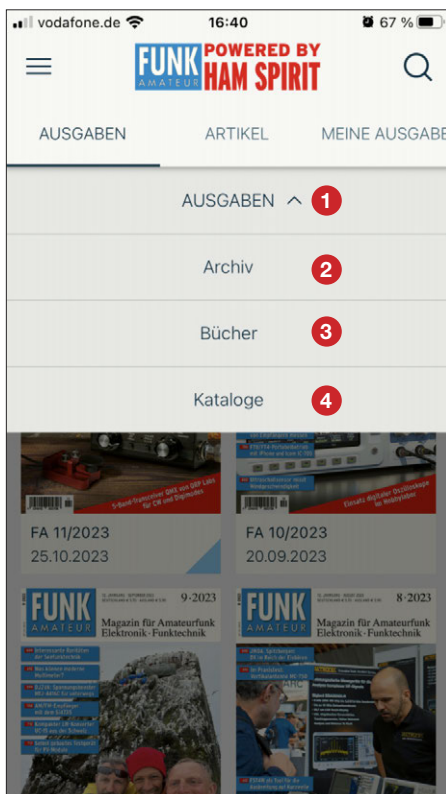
vodafone.de 16:40 67 %

FUNK AMATEUR POWERED BY HAM SPIRIT

AUSGABEN ARTIKEL MEINE AUSGABE

AUSGABEN ^ 1

Archiv 2

Bücher 3

Kataloge 4

FA 11/2023
25.10.2023

FA 10/2023
20.09.2023

FUNK AMATEUR 9·2023
Magazin für Amateurfunk Elektronik·Funktechnik

FUNK AMATEUR 8·2023
Magazin für Amateurfunk Elektronik·Funktechnik